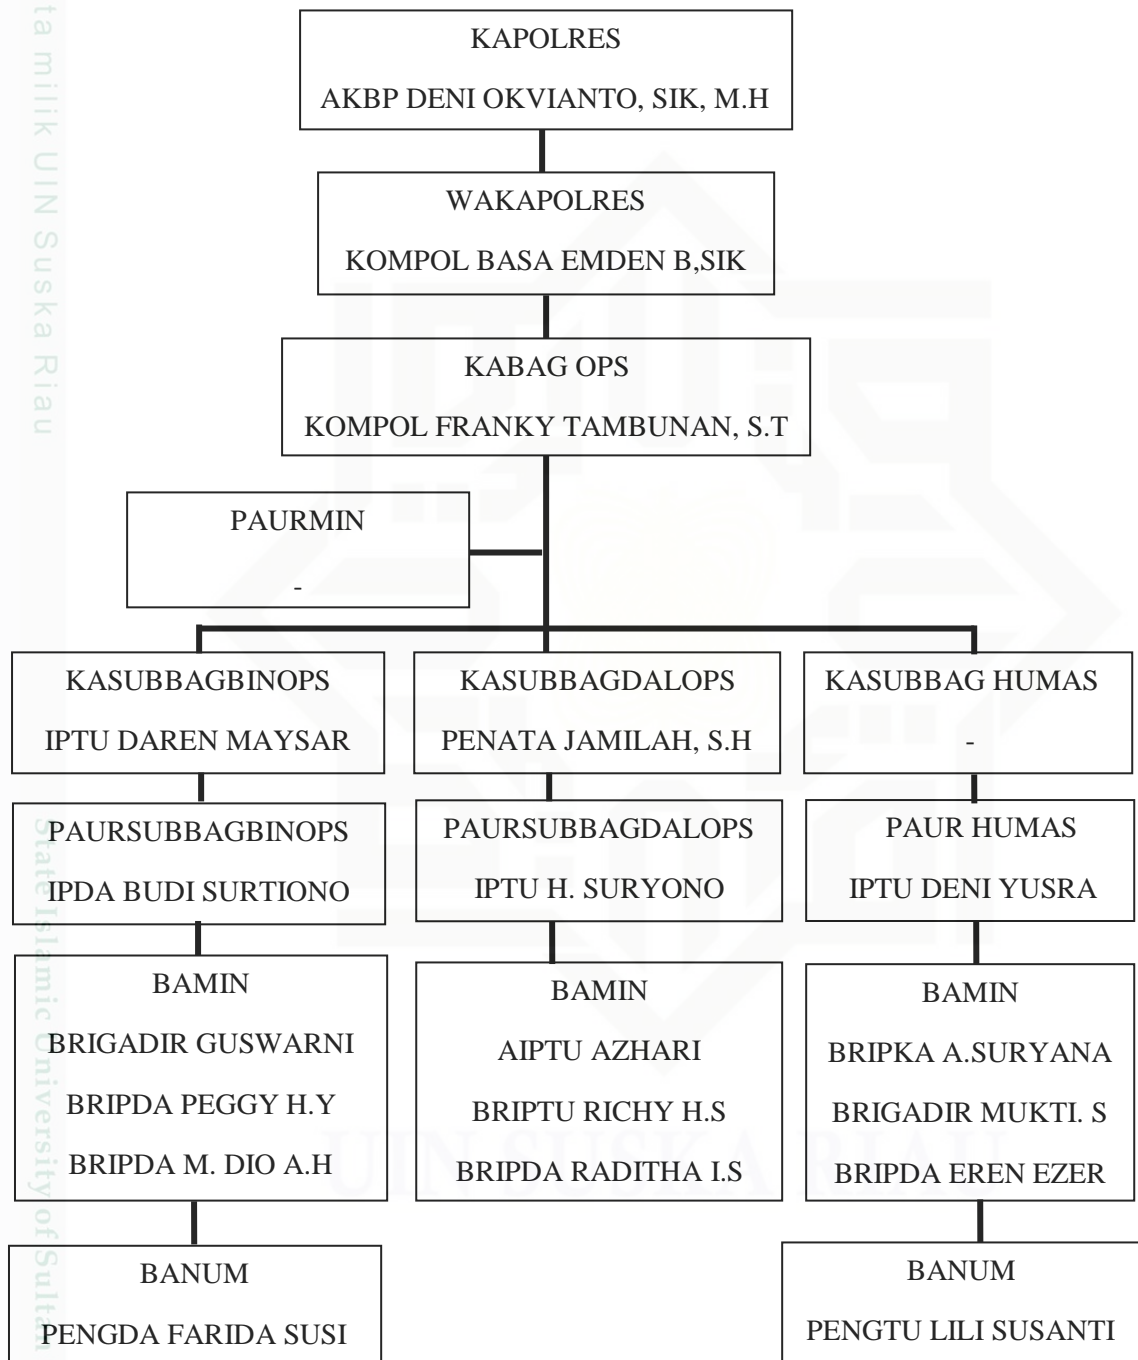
ta milik UIN Suska Riau

KAPOLRES
AKBP DENI OKVIANTO, SIK, M.H

WAKAPOLRES
KOMPOL BASA EMDEN B,SIK

KABAG OPS
KOMPOL FRANKY TAMBUNAN, S.T

PAURMIN
-

KASUBBAGBINOPS
IPTU DAREN MAYSAR

PAURSUBBAGBINOPS
IPDA BUDI SURTIONO

BAMIN
BRIGADIR GUSWARNI
BRIPDA PEGGY H.Y
BRIPDA M. DIO A.H

BANUM
PENGDA FARIDA SUSI

KASUBBAGDALOPS
PENATA JAMILAH, S.H

PAURSUBBAGDALOPS
IPTU H. SURYONO

BAMIN
AIPTU AZHARI
BRIPTU RICHY H.S
BRIPDA RADITHA I.S

KASUBBAG HUMAS
-

PAUR HUMAS
IPTU DENI YUSRA

BAMIN
BRIPKA A.SURYANA
BRIGADIR MUKTI. S
BRIPDA EREN EZER

BANUM
PENGTU LILI SUSANTI

State Islamic University of Sultan

UIN SUSKA RIAU